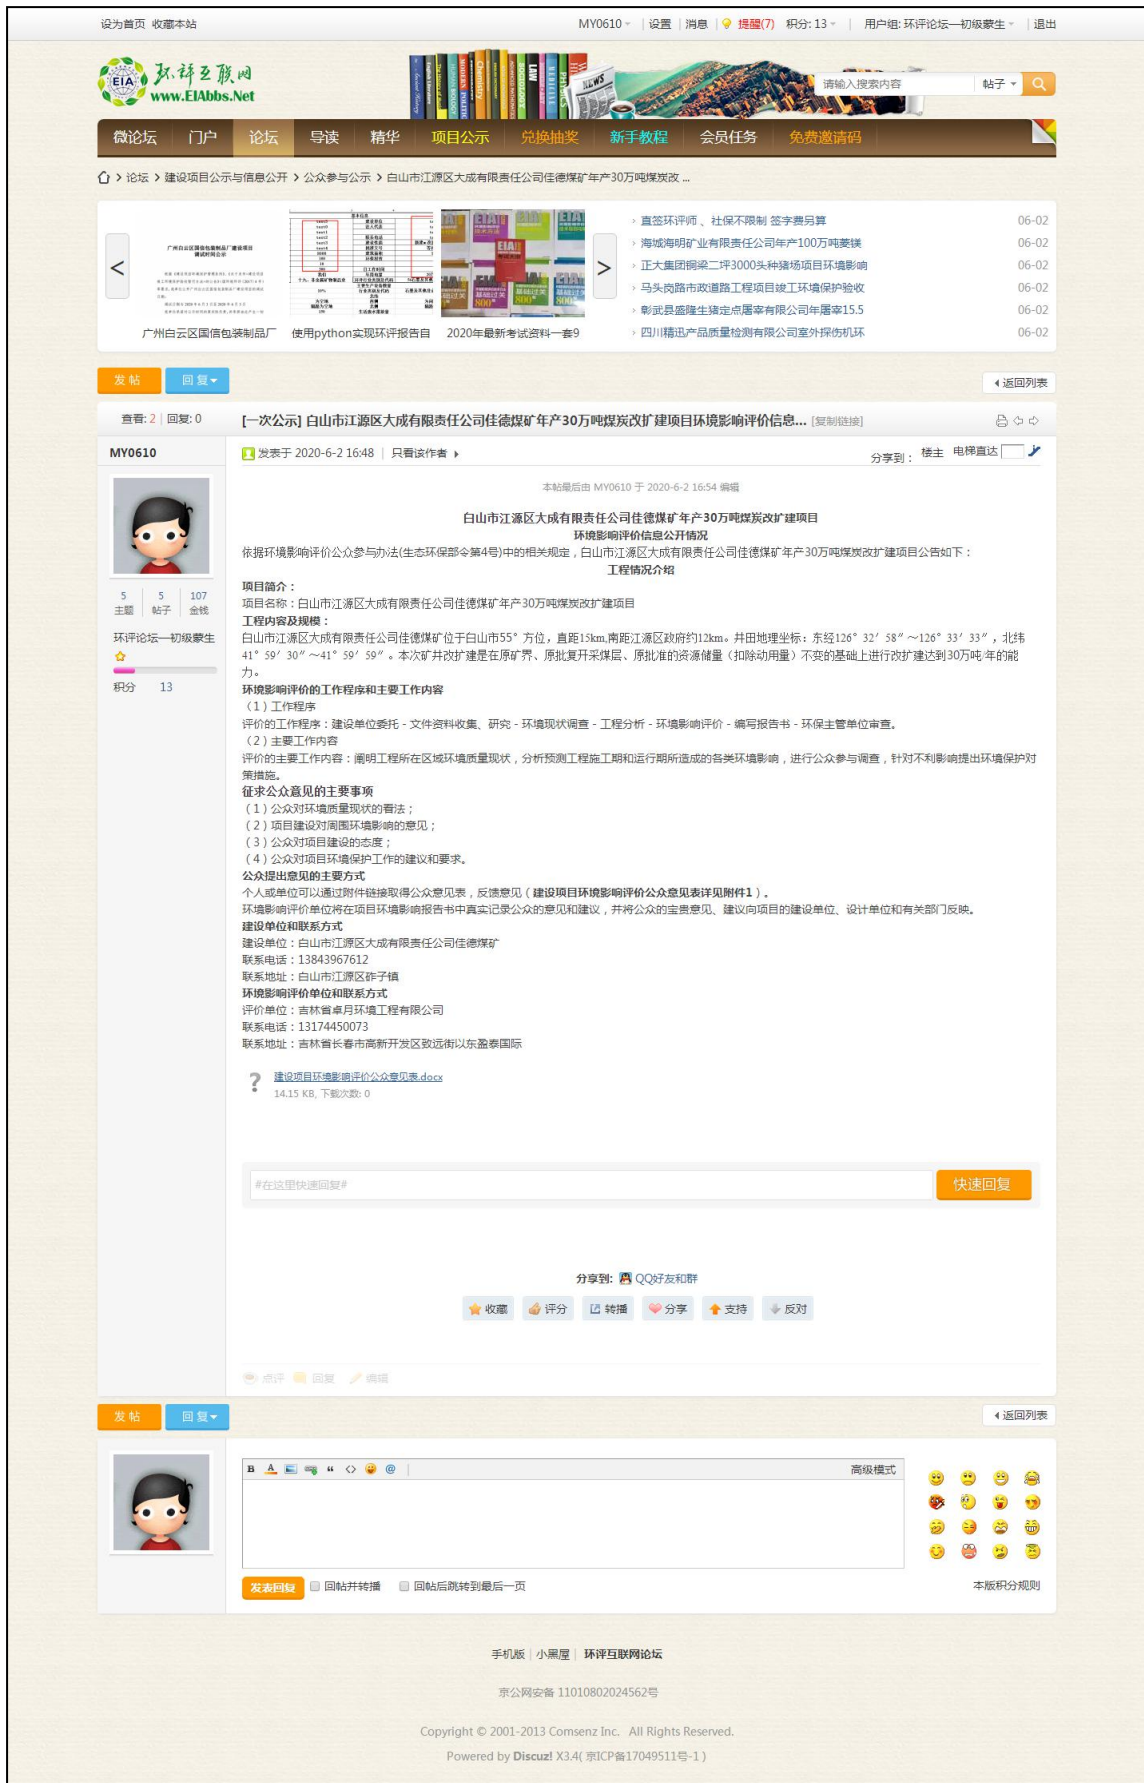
设为首页 收藏本站

MY0610 | 设置 | 消息 | 提醒(7) 积分: 13 | 用户组: 环评论坛—初级蒙生 | 退出

环评互联网
www.EIAbbs.Net

请输入搜索内容 帖子 

微论坛 门户 论坛 导读 精华 项目公示 兑换抽奖 新手教程 会员任务 免费邀请码

论坛 › 建设项目公示与信息公开 › 公众参与公示 › 白山市江源区大成有限责任公司佳德煤矿年产30万吨煤炭改 ...

广州白云区国信包装制品厂 使用python实现环评报告自 2020年最新考试资料一套9

直签环评师、社保不限制 签字费另算 06-02
海城海明矿业有限责任公司年产100万吨菱镁 06-02
正大集团铜梁二坪3000头种猪场项目环境影响 06-02
马头岗路市政道路工程项目竣工环境保护验收 06-02
彰武县盛隆生猪定点屠宰有限公司年屠宰15.5 06-02
四川精迅产品质量检测有限公司室外探伤机环 06-02

发帖 回复 返回列表

查看: 2 | 回复: 0

[一次公示] 白山市江源区大成有限责任公司佳德煤矿年产30万吨煤炭改扩建项目环境影响评价信息... [复制链接]

MY0610

5 主题 5 帖子 107 金钱

环评论坛—初级蒙生

积分 13

发表于 2020-6-2 16:48 | 只看该作者

分享到: 楼主 电梯直达

本帖最后由 MY0610 于 2020-6-2 16:54 编辑

白山市江源区大成有限责任公司佳德煤矿年产30万吨煤炭改扩建项目
环境影响评价信息公开情况
依据环境影响评价公众参与办法(生态环保部令第4号)中的相关规定，白山市江源区大成有限责任公司佳德煤矿年产30万吨煤炭改扩建项目公告如下：
工程情况介绍
项目简介：
项目名称：白山市江源区大成有限责任公司佳德煤矿年产30万吨煤炭改扩建项目
工程内容及规模：
白山市江源区大成有限责任公司佳德煤矿位于白山市55° 方位，直距15km.南距江源区政府约12km。井田地理坐标：东经126° 32′ 58″～126° 33′ 33″，北纬41° 59′ 30″～41° 59′ 59″。本次矿井改扩建是在原矿界、原批复开采煤层、原批准的资源储量（扣除动用量）不变的基础上进行改扩建达到30万吨/年的能力。
环境影响评价的工作程序和主要工作内容
（1）工作程序
评价的工作程序：建设单位委托 - 文件资料收集、研究 - 环境现状调查 - 工程分析 - 环境影响评价 - 编写报告书 - 环保主管单位审查。
（2）主要工作内容
评价的主要工作内容：阐明工程所在区域环境质量现状，分析预测工程施工期和运行期所造成的各类环境影响，进行公众参与调查，针对不利影响提出环境保护对策措施。
征求公众意见的主要事项
（1）公众对环境质量现状的看法；
（2）项目建设对周围环境影响的意见；
（3）公众对项目建设的态度；
（4）公众对项目环境保护工作的建议和要求。
公众提出意见的主要方式
个人或单位可以通过附件链接取得公众意见表，反馈意见（建设项目环境影响评价公众意见表详见附件1）。
环境影响评价单位将在项目环境影响报告书中真实记录公众的意见和建议，并将公众的宝贵意见、建议向项目的建设单位、设计单位和有关部门反映。
建设单位和联系方式
建设单位：白山市江源区大成有限责任公司佳德煤矿
联系电话：13843967612
联系地址：白山市江源区砟子镇
环境影响评价单位和联系方式
评价单位：吉林省卓月环境工程有限公司
联系电话：13174450073
联系地址：吉林省长春市高新开发区致远街以东盈泰国际

建设项目环境影响评价公众意见表.docx
14.15 KB, 下载次数: 0

#在这里快速回复# 快速回复

分享到: QQ好友和群

收藏 评分 转播 分享 支持 反对

点评 回复 编辑

发帖 回复 返回列表

B A 高级模式

发表回复 回帖并转播 回帖后跳转到最后一页 本版积分规则

手机版 | 小黑屋 | 环评互联网论坛

京公网安备 11010802024562号

Copyright © 2001-2013 Comsenz Inc. All Rights Reserved.

Powered by Discuz! X3.4( 京ICP备17049511号-1 )